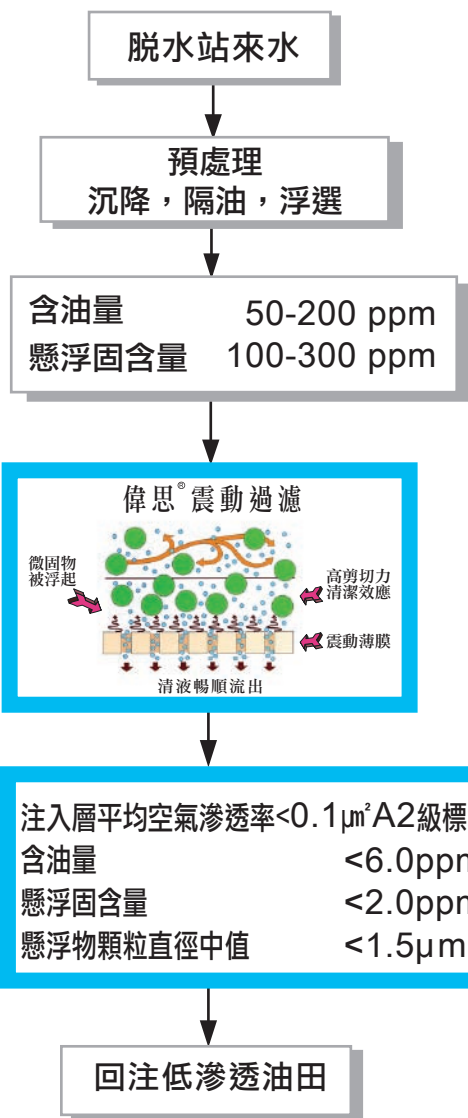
脫水站來水

預處理
沉降，隔油，浮選

含油量 50-200 ppm
懸浮固含量 100-300 ppm

偉思®震動過濾

微固物被浮起

高剪切力清潔效應

震動薄膜

清液暢順流出

注入層平均空氣滲透率<0.1μm²A2級標
含油量 <6.0ppn
懸浮固含量 <2.0ppn
懸浮物顆粒直徑中值 <1.5μm

回注低滲透油田